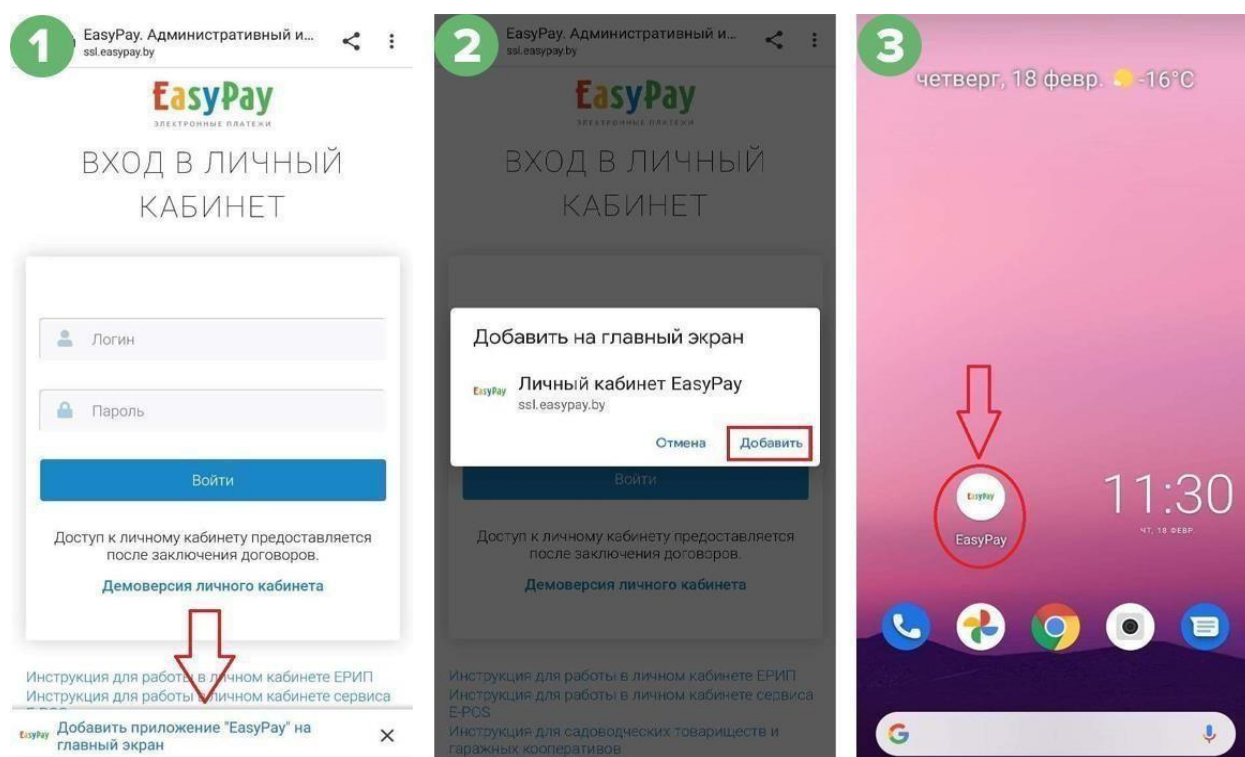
1

EasyPay. Административный и...
ssl.easypay.by

EasyPay
ЭЛЕКТРОННЫЕ ПЛАТЕЖИ

ВХОД В ЛИЧНЫЙ КАБИНЕТ

Логин

Пароль

Войти

Доступ к личному кабинету предоставляется после заключения договоров.

Демоверсия личного кабинета

Инструкция для работы в личном кабинете ЕРИП
Инструкция для работы в личном кабинете сервиса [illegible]

EasyPay Добавить приложение "EasyPay" на главный экран ×

2

EasyPay. Административный и...
ssl.easypay.by

EasyPay
ЭЛЕКТРОННЫЕ ПЛАТЕЖИ

ВХОД В ЛИЧНЫЙ КАБИНЕТ

Добавить на главный экран

EasyPay Личный кабинет EasyPay
ssl.easypay.by

Отмена Добавить

Войти

Доступ к личному кабинету предоставляется после заключения договоров.

Демоверсия личного кабинета

Инструкция для работы в личном кабинете ЕРИП
Инструкция для работы в личном кабинете сервиса E-POS
Инструкция для садоводческих товариществ и гаражных кооперативов

3

четверг, 18 февр. -16°C

EasyPay
EasyPay

11:30
ЧТ, 18 ФЕВР.

G